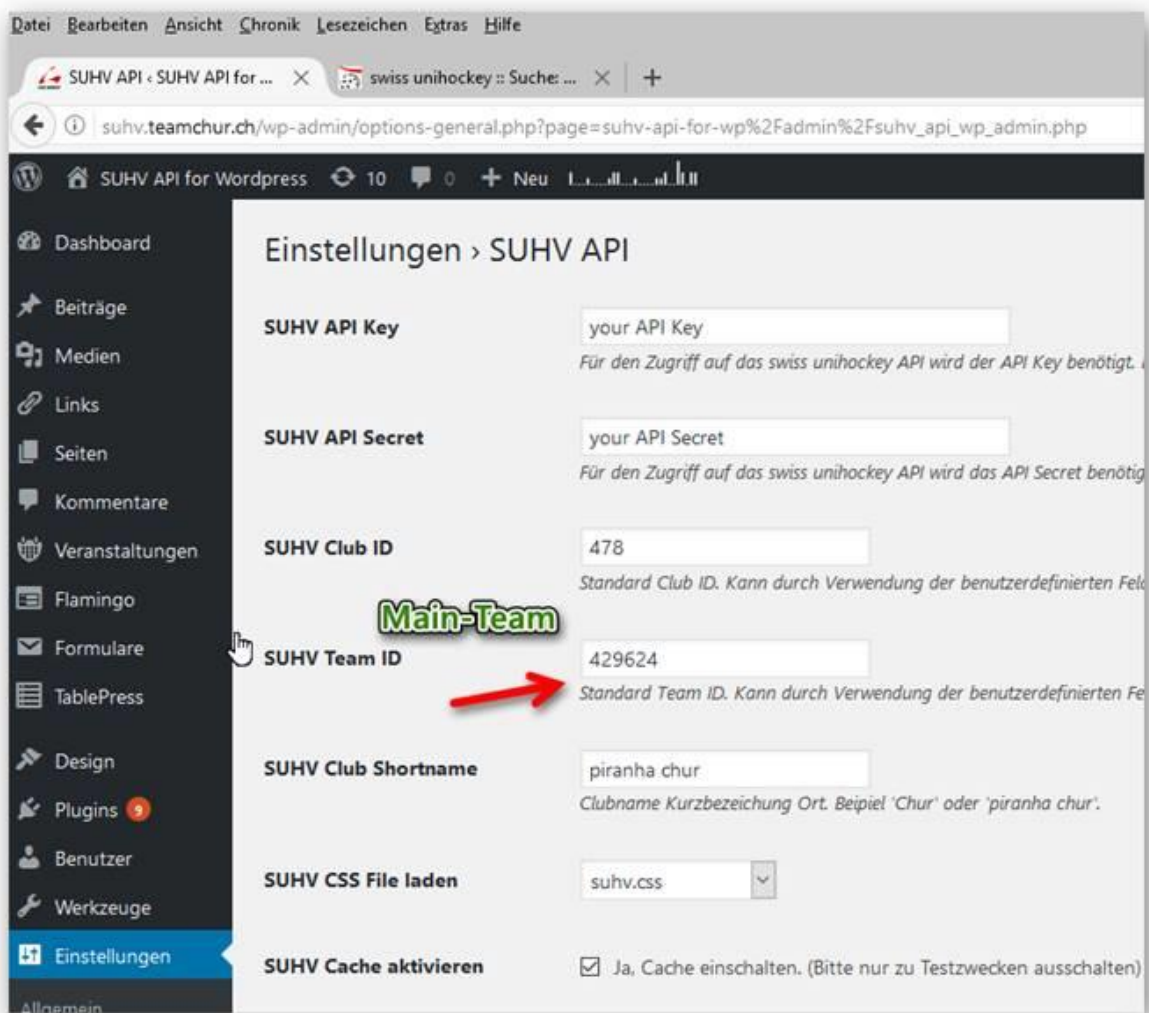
Datei Bearbeiten Ansicht Chronik Lesezeichen Extras Hilfe

SUHV API ‹ SUHV API for ... ×
swiss unihockey :: Suche: ... ×
+

suhv.teamchur.ch/wp-admin/options-general.php?page=suhv-api-for-wp%2Fadmin%2Fsuhv_api_wp_admin.php

SUHV API for Wordpress 10 0 + Neu

Dashboard
Beiträge
Medien
Links
Seiten
Kommentare
Veranstaltungen
Flamingo
Formulare
TablePress
Design
Plugins 9
Benutzer
Werkzeuge
Einstellungen
Allgemein

Einstellungen › SUHV API

SUHV API Key
your API Key
Für den Zugriff auf das swiss unihockey API wird der API Key benötigt. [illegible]

SUHV API Secret
your API Secret
Für den Zugriff auf das swiss unihockey API wird das API Secret benötig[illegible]

SUHV Club ID
478
Standard Club ID. Kann durch Verwendung der benutzerdefinierten Fel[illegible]

Main-Team

SUHV Team ID
429624
Standard Team ID. Kann durch Verwendung der benutzerdefinierten Fe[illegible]

SUHV Club Shortname
piranha chur
Clubname Kurzbezeichung Ort. Beipiel 'Chur' oder 'piranha chur'.

SUHV CSS File laden
suhv.css

SUHV Cache aktivieren
Ja, Cache einschalten. (Bitte nur zu Testzwecken ausschalten)